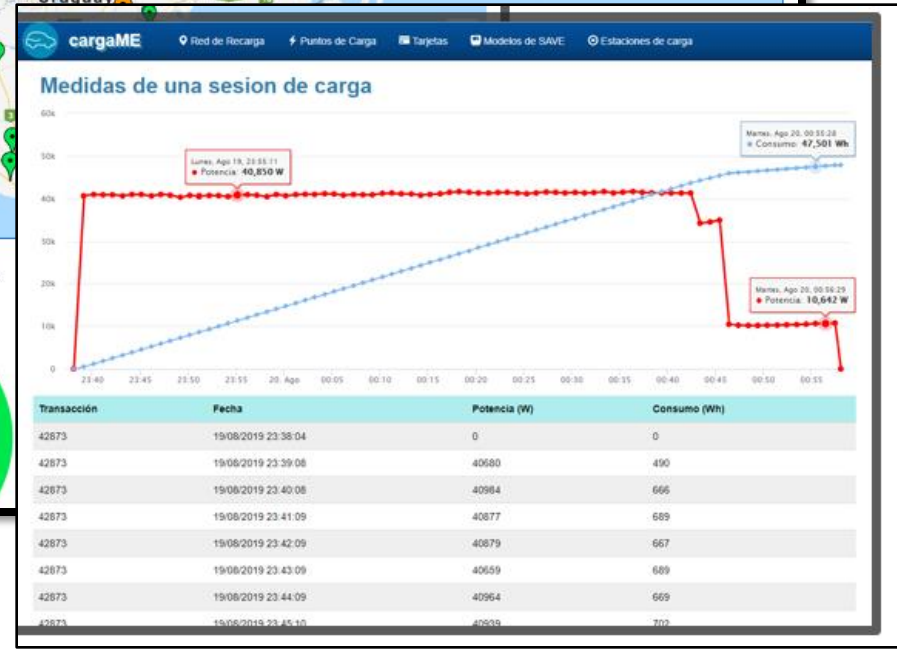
cargaME
Red de Recarga
Puntos de Carga
Tarjetas
Modelos de SAVE
Estaciones de carga

Medidas de una sesion de carga

60k
50k
40k
30k
20k
10k
0

Lunes, Ago 19, 23:55:11
● Potencia: 40,850 W

Martes, Ago 20, 00:55:28
● Consumo: 47,501 Wh

Martes, Ago 20, 00:56:29
● Potencia: 10,642 W

23:40 23:45 23:50 23:55 20. Ago 00:05 00:10 00:15 00:20 00:25 00:30 00:35 00:40 00:45 00:50 00:55

| Transacción | Fecha | Potencia (W) | Consumo (Wh) |
|---|---|---|---|
| 42873 | 19/08/2019 23:38:04 | 0 | 0 |
| 42873 | 19/08/2019 23:39:08 | 40680 | 490 |
| 42873 | 19/08/2019 23:40:08 | 40984 | 666 |
| 42873 | 19/08/2019 23:41:09 | 40877 | 689 |
| 42873 | 19/08/2019 23:42:09 | 40879 | 667 |
| 42873 | 19/08/2019 23:43:09 | 40659 | 689 |
| 42873 | 19/08/2019 23:44:09 | 40964 | 669 |
| 42873 | 19/08/2019 23:45:10 | 40939 | 702 |